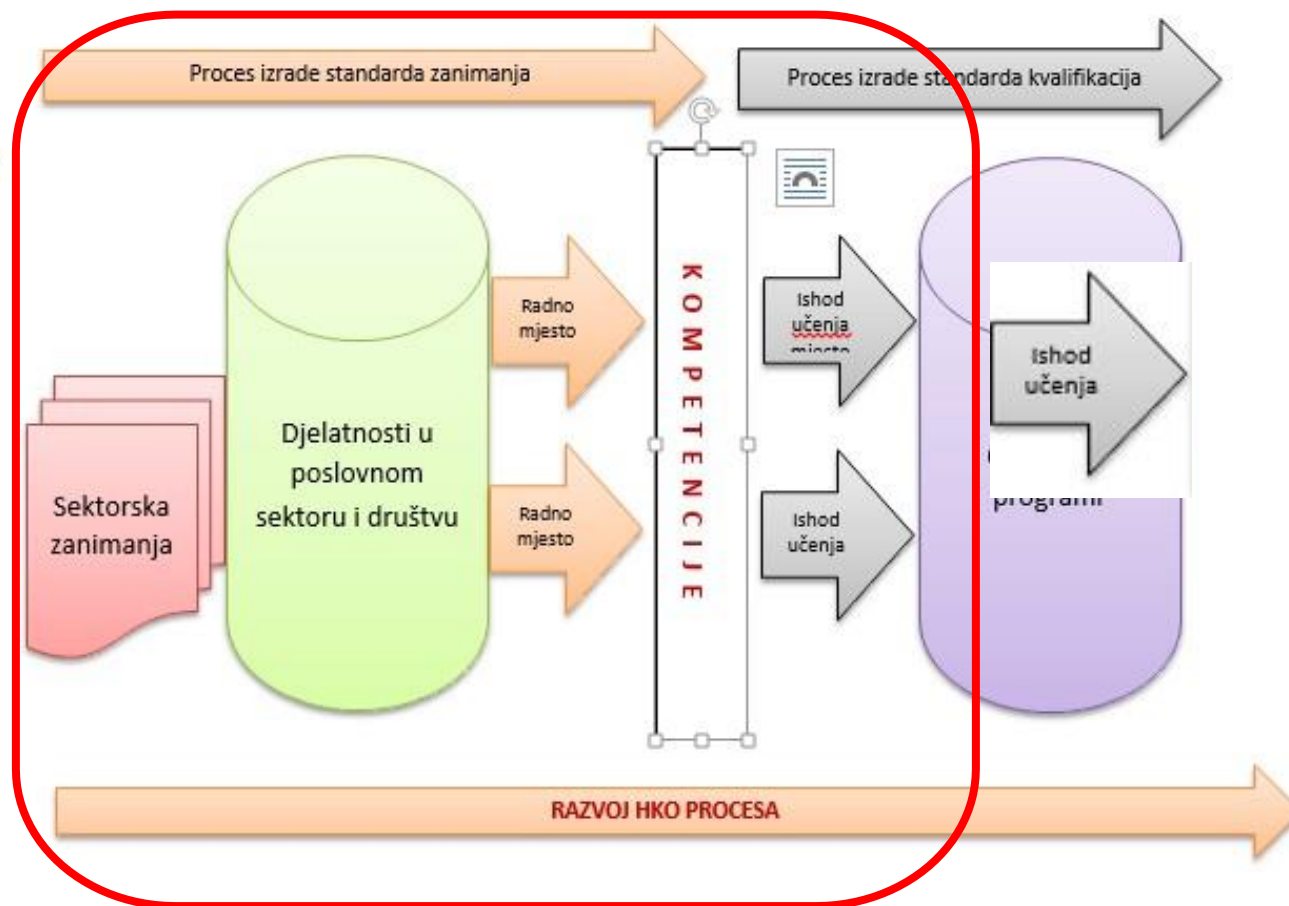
Proces izrade standarda zanimanja

Proces izrade standarda kvalifikacija

Sektorska zanimanja

Djelatnosti u poslovnom sektoru i društvu

Radno mjesto

Radno mjesto

KOMPETENCIJE

Ishod učenja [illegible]

Ishod učenja

Ishod učenja

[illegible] programi

RAZVOJ HKO PROCESA